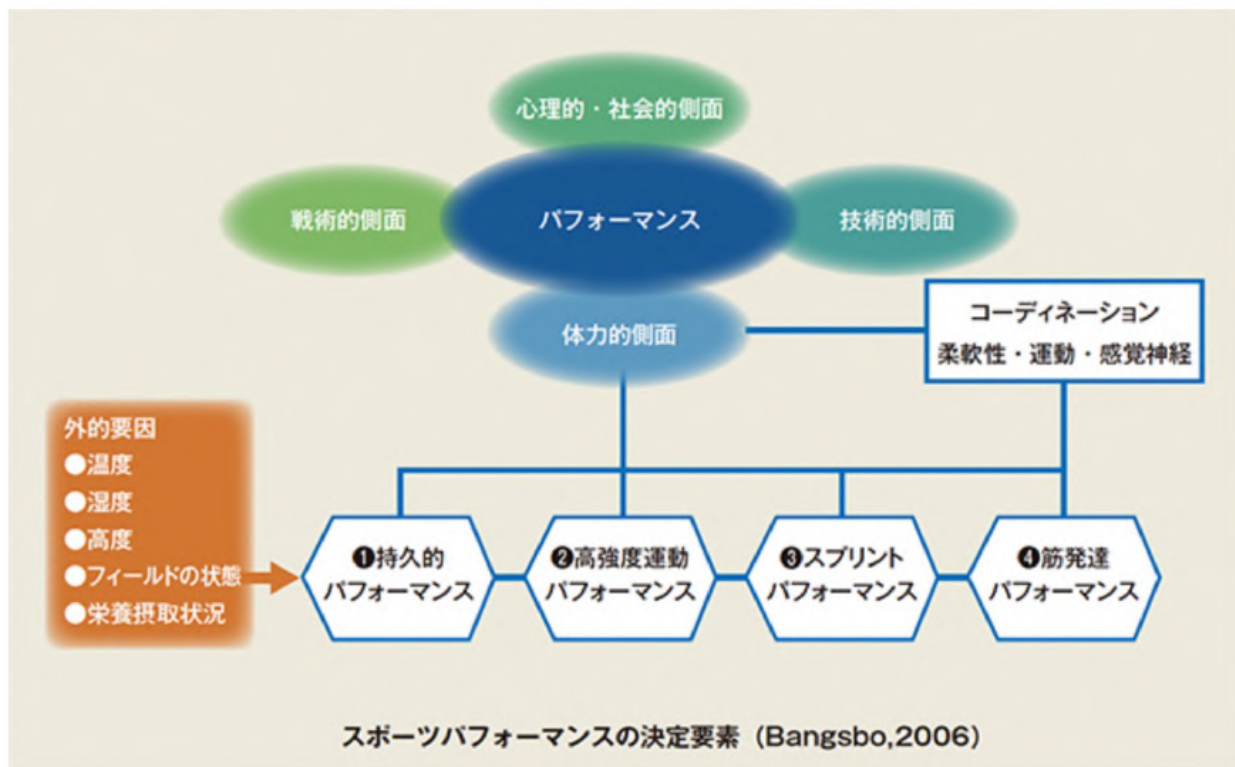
心理的・社会的側面

戦術的側面

パフォーマンス

技術的側面

体力的側面

コーディネーション
柔軟性・運動・感覚神経

外的要因
●温度
●湿度
●高度
●フィールドの状態
●栄養摂取状況

❶持久的パフォーマンス

❷高強度運動パフォーマンス

❸スプリントパフォーマンス

❹筋発達パフォーマンス

スポーツパフォーマンスの決定要素（Bangsbo,2006）